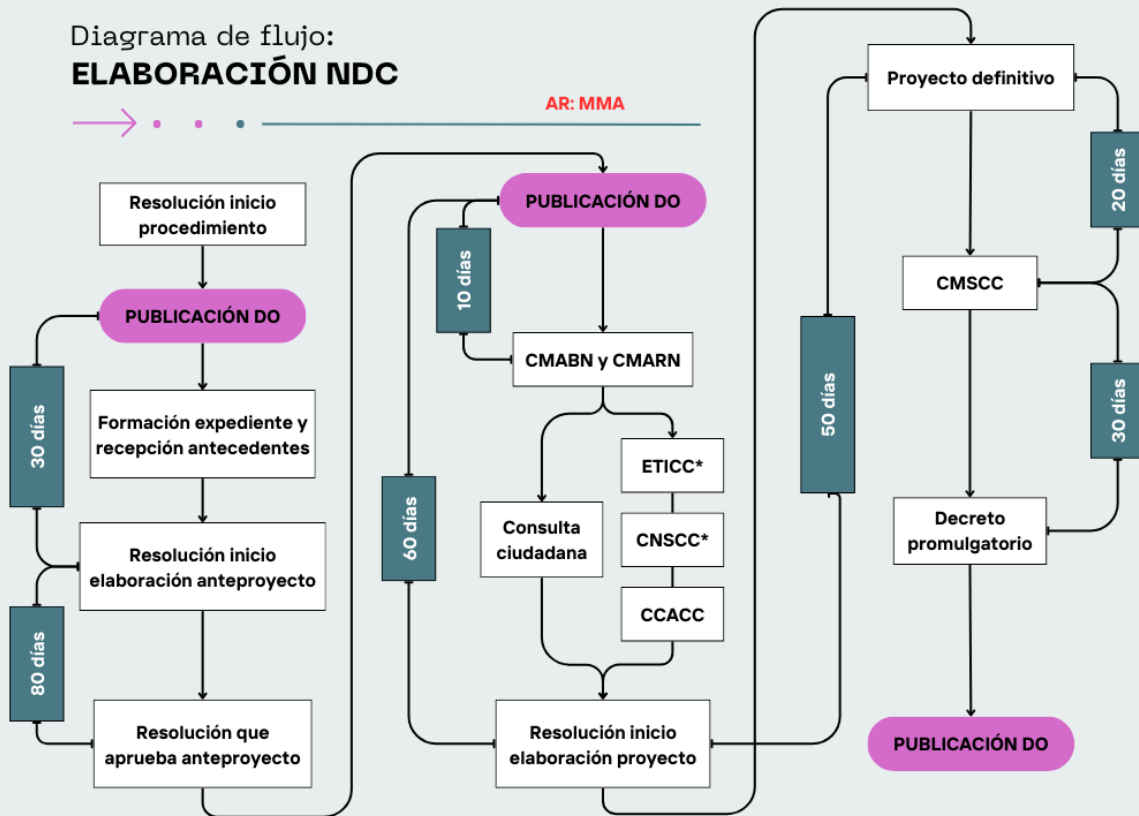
Diagrama de flujo:
ELABORACIÓN NDC

AR: MMA

Resolución inicio procedimiento

PUBLICACIÓN DO

30 días

Formación expediente y recepción antecedentes

Resolución inicio elaboración anteproyecto

80 días

Resolución que aprueba anteproyecto

PUBLICACIÓN DO

10 días

60 días

CMABN y CMARN

Consulta ciudadana

ETICC*

CNSCC*

CCACC

Resolución inicio elaboración proyecto

50 días

Proyecto definitivo

20 días

CMSCC

30 días

Decreto promulgatorio

PUBLICACIÓN DO